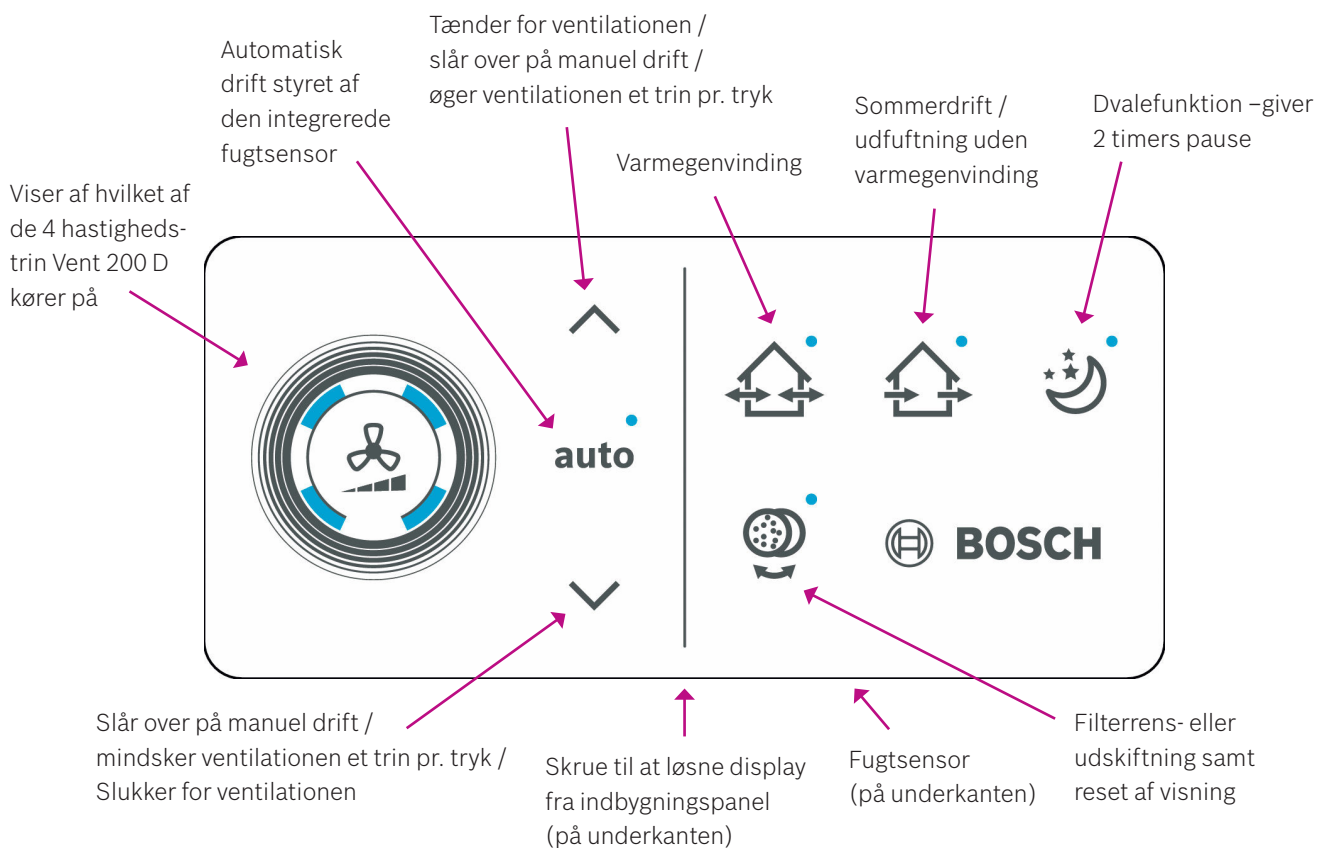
Tænder for ventilationen / slår over på manuel drift / øger ventilationen et trin pr. tryk

Automatisk drift styret af den integrerede fugtsensor

Sommerdrift / udfuftning uden varmegenvinding

Dvalefunktion –giver 2 timers pause

Varmegenvinding

Viser af hvilket af de 4 hastighedstrin Vent 200 D kører på

auto

BOSCH

Slår over på manuel drift / mindsker ventilationen et trin pr. tryk / Slukker for ventilationen

Skrue til at løsne display fra indbygningspanel (på underkanten)

Fugtsensor (på underkanten)

Filterrens- eller udskiftning samt reset af visning